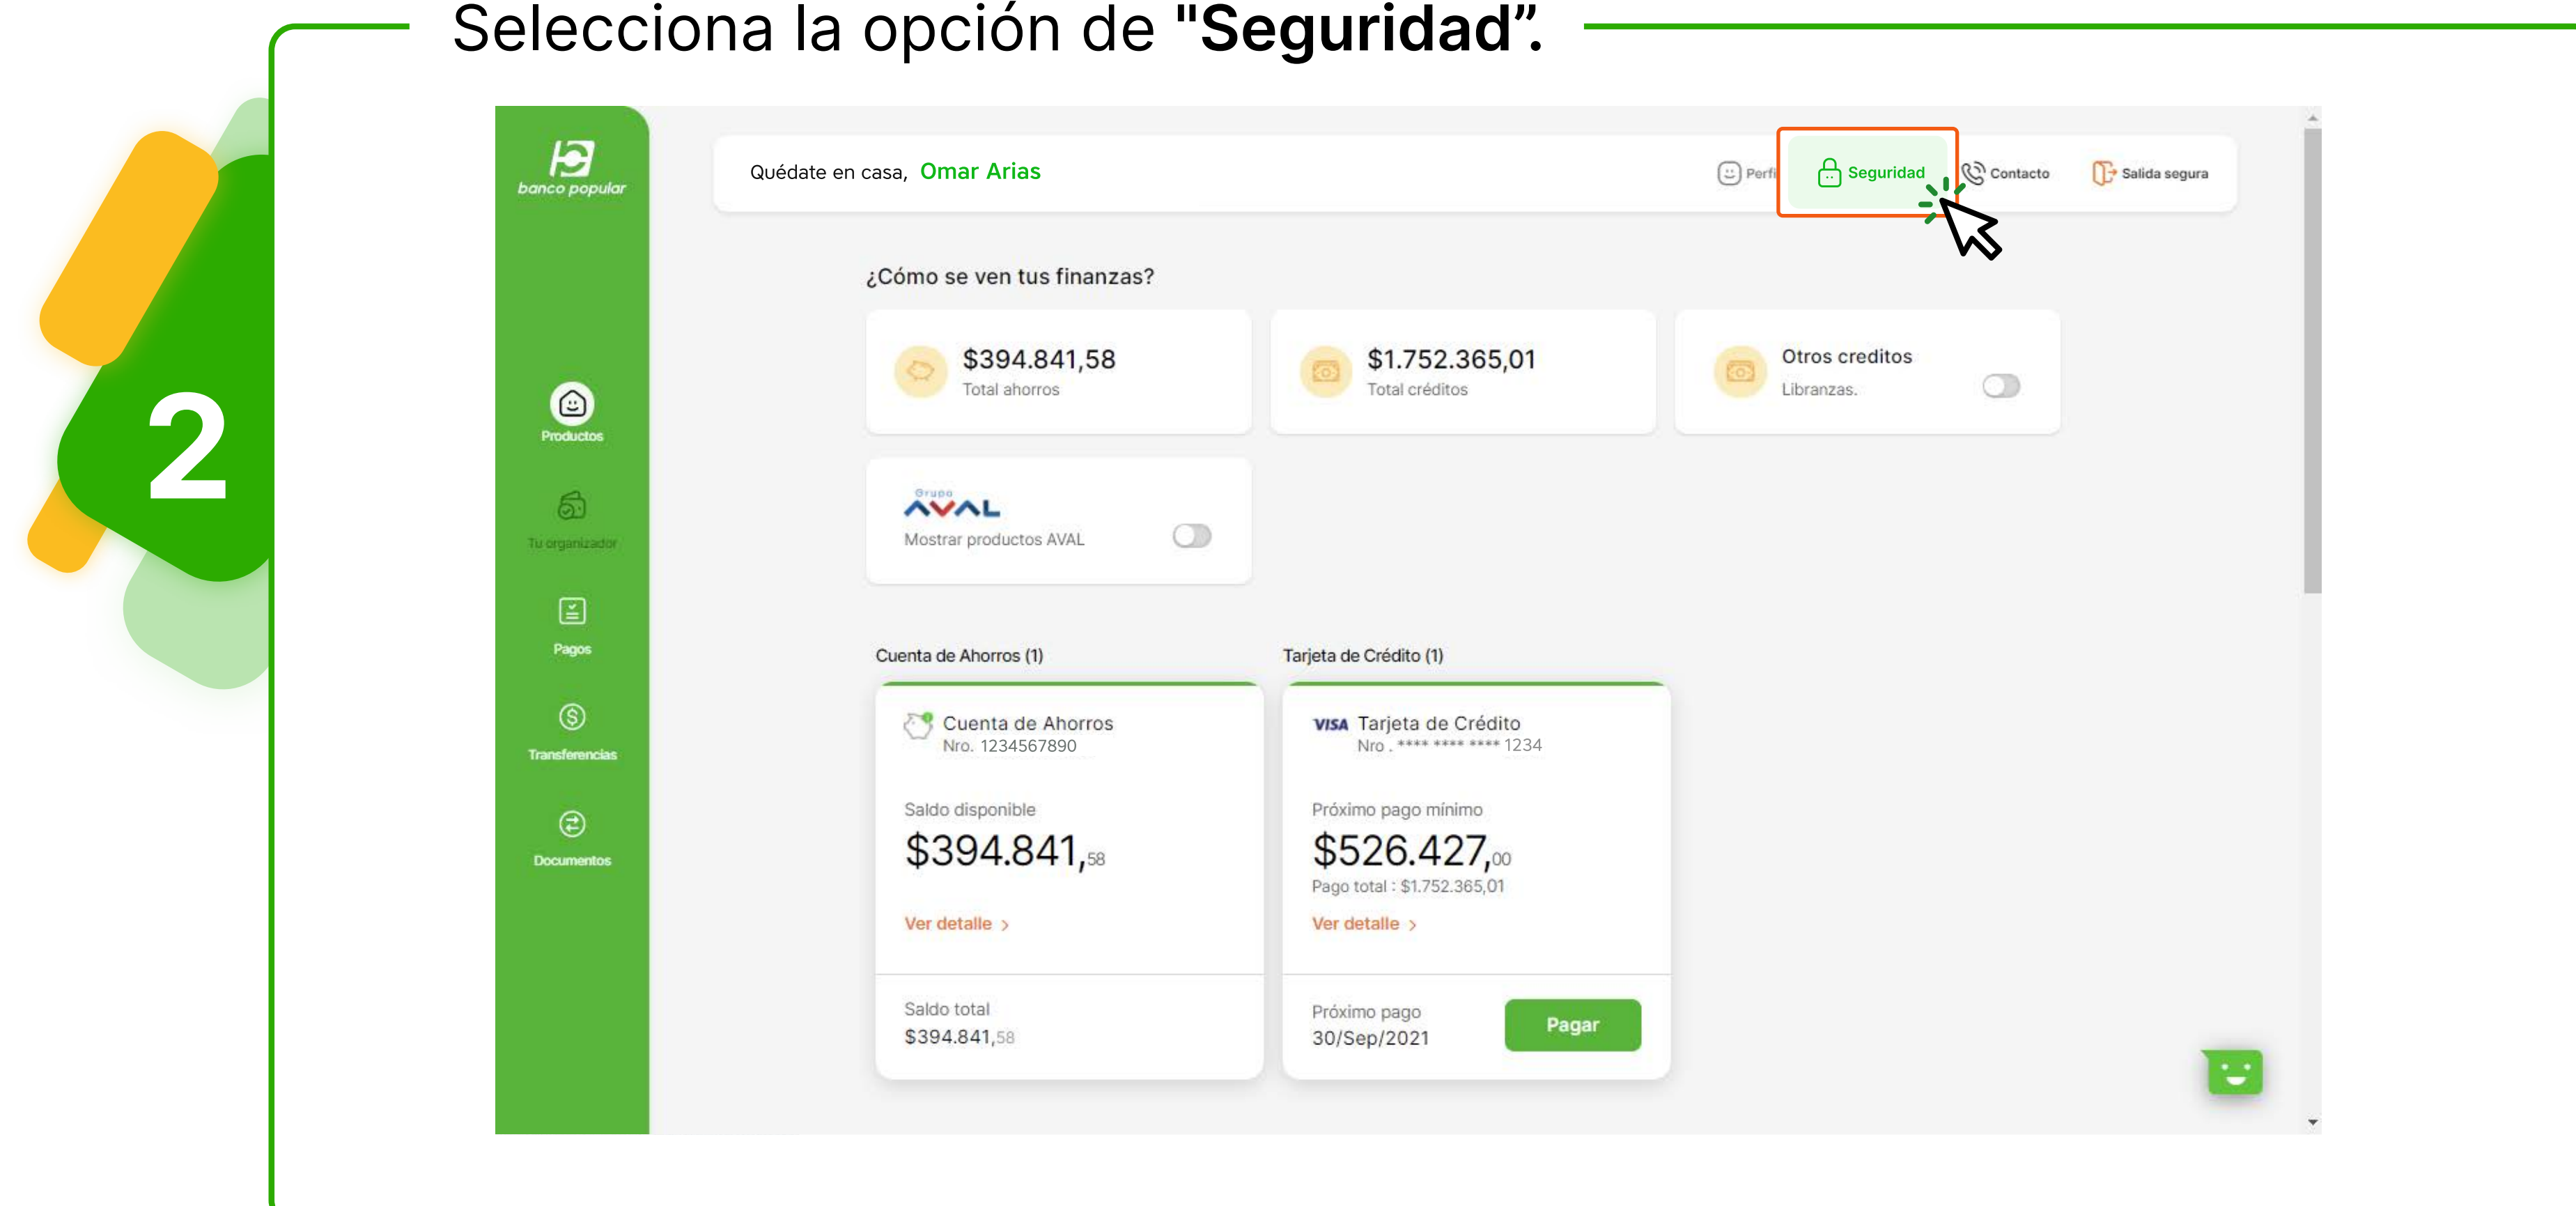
2

Selecciona la opción de "**Seguridad**".

banco popular

Productos

Tu organizador

Pagos

Transferencias

Documentos

Quédate en casa, Omar Arias

Perfi

Seguridad

Contacto

Salida segura

¿Cómo se ven tus finanzas?

$394.841,58
Total ahorros

$1.752.365,01
Total créditos

Otros creditos
Libranzas.

Grupo AVAL
Mostrar productos AVAL

Cuenta de Ahorros (1)

Tarjeta de Crédito (1)

Cuenta de Ahorros
Nro. 1234567890

Saldo disponible
$394.841,58

Ver detalle >

Saldo total
$394.841,58

VISA Tarjeta de Crédito
Nro . **** **** **** 1234

Próximo pago mínimo
$526.427,00
Pago total : $1.752.365,01

Ver detalle >

Próximo pago
30/Sep/2021

Pagar